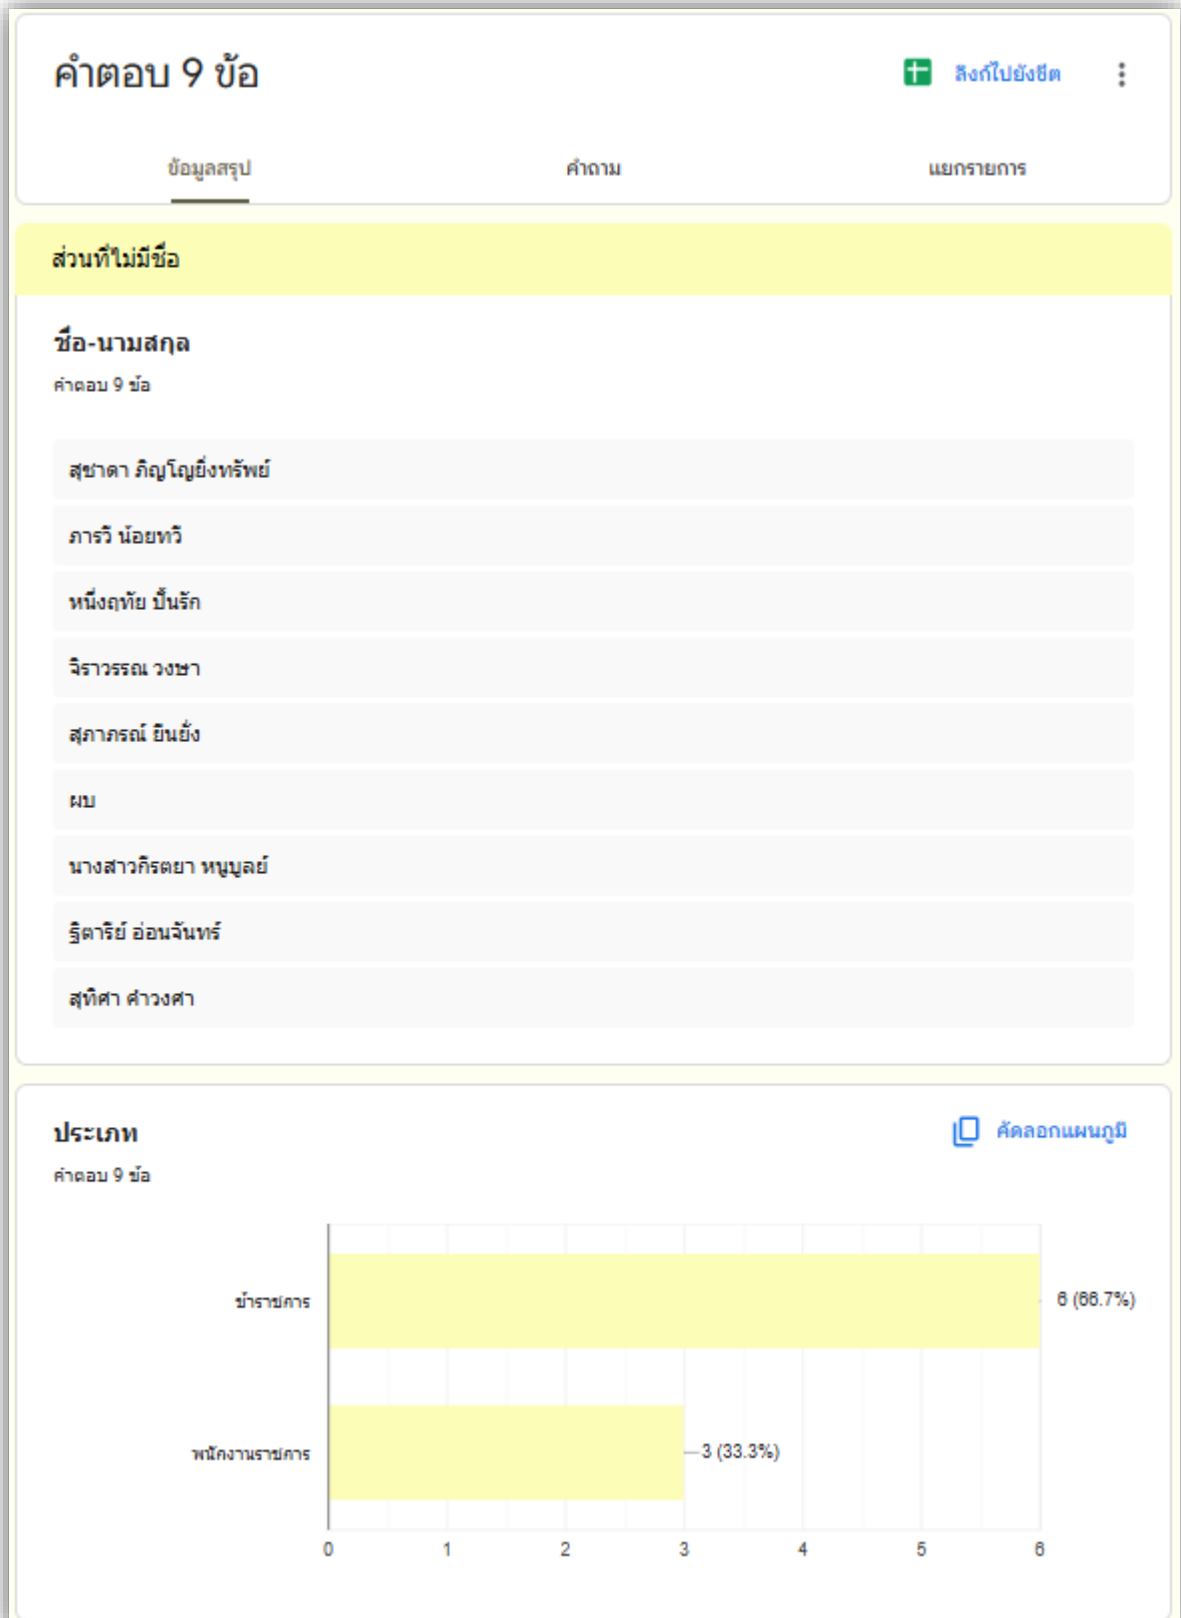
คำตอบ 9 ข้อ

ลิงก์ไปยังชีต

ข้อมูลสรุป คำถาม แยกรายการ

ส่วนที่ไม่มีชื่อ

ชื่อ-นามสกุล

คำตอบ 9 ข้อ

สุชาดา ภิญโญยิ่งทรัพย์

ภารวิ น้อยทวิ

หนึ่งฤทัย ปั้นรัก

จิราวรรณ วงษา

สุภาภรณ์ ยินยั่ง

ผบ

นางสาวกิรตยา หนูบูลย์

ฐิตารีย์ อ่อนจันทร์

สุทิศา คำวงศา

ประเภท

คัดลอกแผนภูมิ

คำตอบ 9 ข้อ

ข้าราชการ

6 (66.7%)

พนักงานราชการ

3 (33.3%)

0 1 2 3 4 5 6